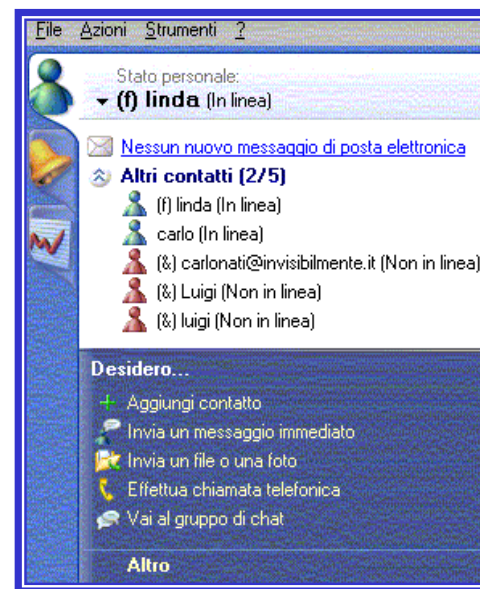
File Azioni Strumenti ?

Stato personale:
(f) linda (In linea)

Nessun nuovo messaggio di posta elettronica

Altri contatti (2/5)

(f) linda (In linea)
carlo (In linea)
(&) carlonati@invisibilmente.it (Non in linea)
(&) Luigi (Non in linea)
(&) luigi (Non in linea)

Desidero...

Aggiungi contatto
Invia un messaggio immediato
Invia un file o una foto
Effettua chiamata telefonica
Vai al gruppo di chat

Altro